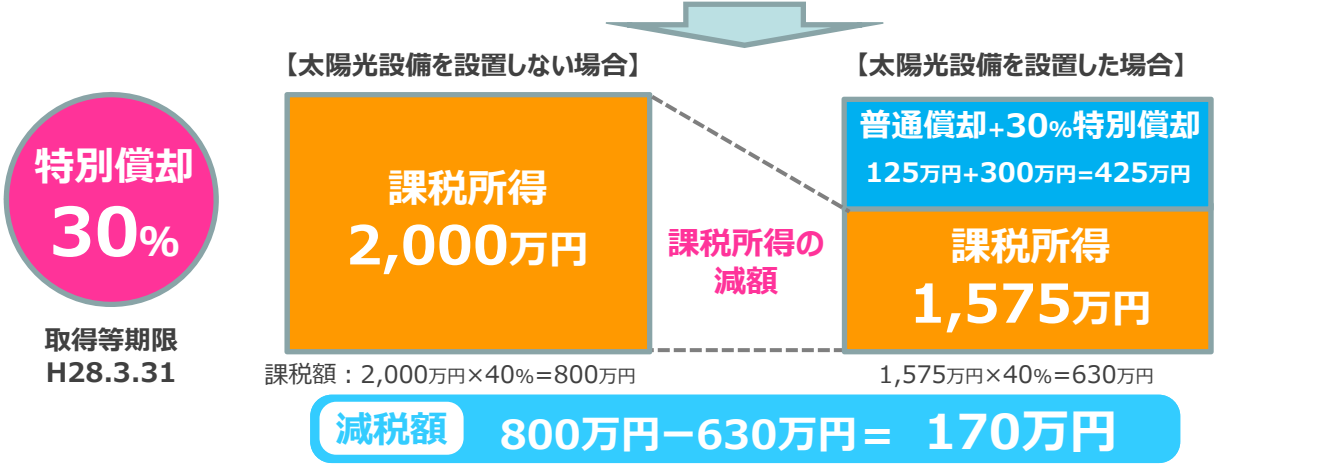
【太陽光設備を設置しない場合】

【太陽光設備を設置した場合】

特別償却
30%

取得等期限
H28.3.31

課税所得
2,000万円

課税所得の減額

普通償却+30%特別償却
125万円+300万円=425万円

課税所得
1,575万円

課税額：2,000万円×40%=800万円

1,575万円×40%=630万円

減税額　800万円−630万円＝ 170万円